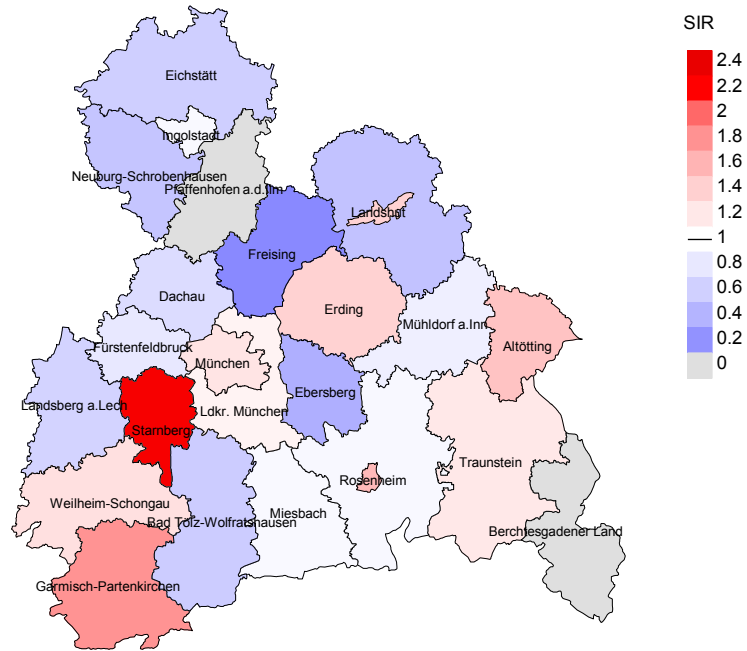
SIR
2.4
2.2
2
1.8
1.6
1.4
1.2
1
0.8
0.6
0.4
0.2
0

Eichstätt
Ingolstadt
Neuburg-Schrobenhausen
Pfaffenhofen a.d.Ilm
Landshut
Freising
Dachau
Erding
Mühldorf a.Inn
Altötting
Fürstenfeldbruck
München
Ebersberg
Landsberg a.Lech
Ldkr. München
Starnberg
Rosenheim
Traunstein
Weilheim-Schongau
Miesbach
Bad Tölz-Wolfratshausen
Berchtesgadener Land
Garmisch-Partenkirchen